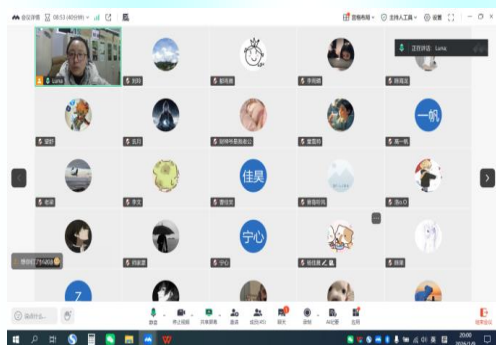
会议详情 08:53 (40分钟)
宫格布局 主持人工具 设置
正在讲话: Luna
Luna 刘玲 郭雨晨 李雨晨 陈嘉淇
梁舒 丘月 轻得可是我会让 董雪皎 高一帆
一帆
佳昊
宁心
Z
静音 开启视频 共享屏幕 邀请 成员(40) 聊天 录制 AI总结 应用
结束会议
20:00